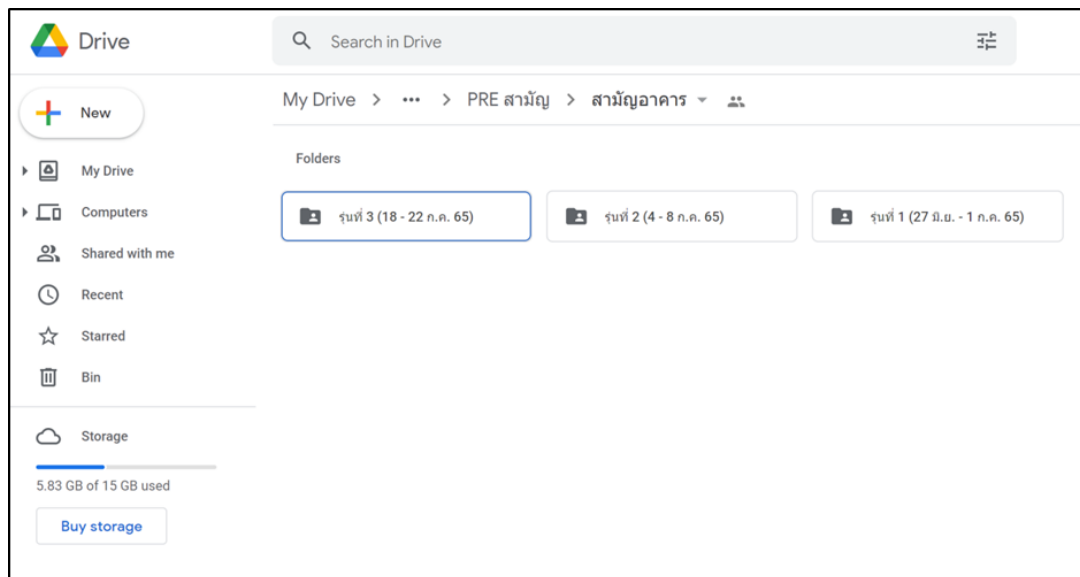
Drive

Search in Drive

New

My Drive > ••• > PRE สามัญ > สามัญอาคาร

Folders

รุ่นที่ 3 (18 - 22 ก.ค. 65)

รุ่นที่ 2 (4 - 8 ก.ค. 65)

รุ่นที่ 1 (27 มิ.ย. - 1 ก.ค. 65)

My Drive

Computers

Shared with me

Recent

Starred

Bin

Storage

5.83 GB of 15 GB used

Buy storage